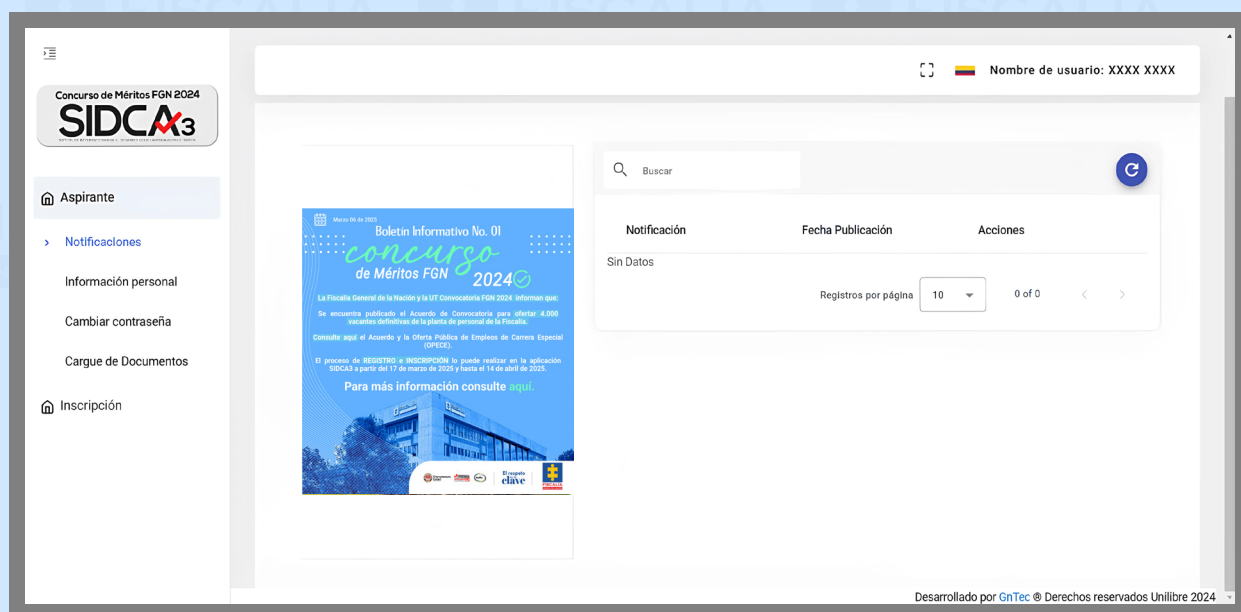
Concurso de Méritos FGN 2024
SIDCA3

Aspirante

Notificaciones

Información personal

Cambiar contraseña

Cargue de Documentos

Inscripción

Nombre de usuario: XXXX XXXX

Marzo 06 de 2025

Boletín Informativo No. 01

concurso de Méritos FGN 2024

La Fiscalía General de la Nación y la UT Convocatoria FGN 2024 informan que:

Se encuentra publicado el Acuerdo de Convocatoria para ofertar 4.000 vacantes definitivas de la planta de personal de la Fiscalía.

Consulte aquí el Acuerdo y la Oferta Pública de Empleos de Carrera Especial (OPECE).

El proceso de REGISTRO e INSCRIPCIÓN lo puede realizar en la aplicación SIDCA3 a partir del 17 de marzo de 2025 y hasta el 14 de abril de 2025.

Para más información consulte aquí.

El respeto clave

FISCALÍA

Buscar

| Notificación | Fecha Publicación | Acciones |
|---|---|---|
| Sin Datos | | |

Registros por página 10 0 of 0

Desarrollado por GnTec ® Derechos reservados Unilibre 2024